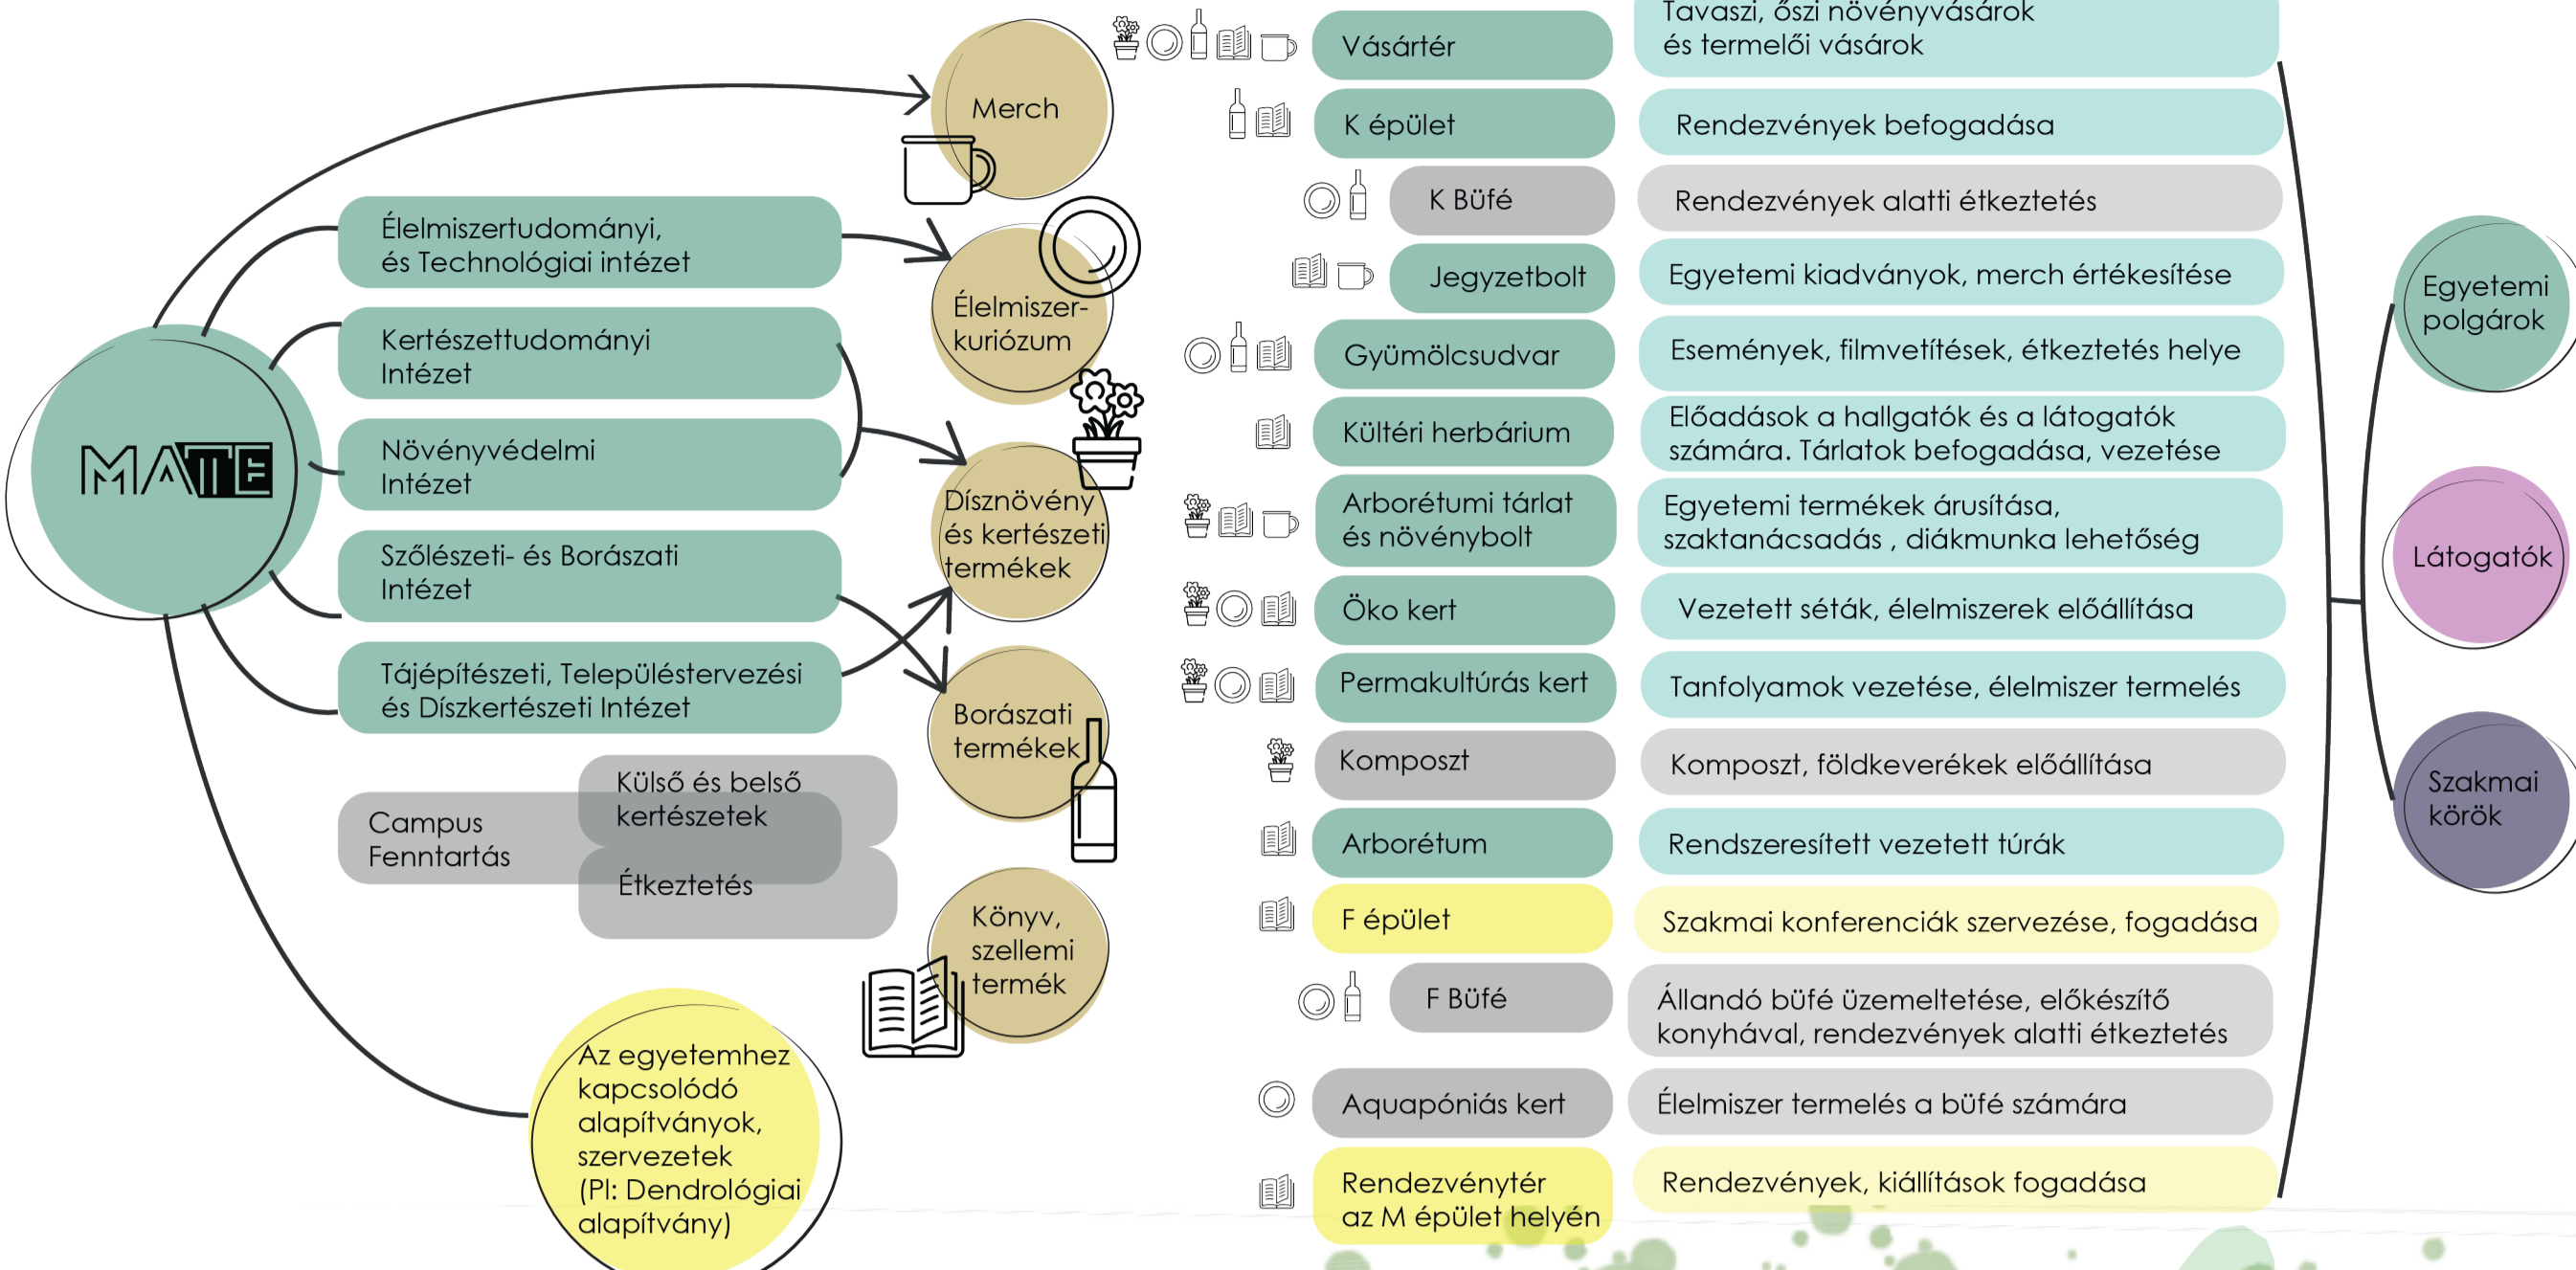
MATE

Élelmiszertudományi, és Technológiai intézet

Kertészettudományi Intézet

Növényvédelmi Intézet

Szőlészeti- és Borászati Intézet

Tájépítészeti, Településtervezési és Díszkertészeti Intézet

Campus Fenntartás

Külső és belső kertészetek

Étkeztetés

Az egyetemhez kapcsolódó alapítványok, szervezetek (Pl: Dendrológiai alapítvány)

Merch

Élelmiszer-kuriózum

Dísznövény és kertészeti termékek

Borászati termékek

Könyv, szellemi termék

Vásártér
Tavaszi, őszi növényvásárok és termelői vásárok

K épület
Rendezvények befogadása

K Büfé
Rendezvények alatti étkeztetés

Jegyzetbolt
Egyetemi kiadványok, merch értékesítése

Gyümölcsudvar
Események, filmvetítések, étkeztetés helye

Kültéri herbárium
Előadások a hallgatók és a látogatók számára. Tárlatok befogadása, vezetése

Arborétumi tárlat és növénybolt
Egyetemi termékek árusítása, szaktanácsadás , diákmunka lehetőség

Öko kert
Vezetett séták, élelmiszerek előállítása

Permakultúrás kert
Tanfolyamok vezetése, élelmiszer termelés

Komposzt
Komposzt, földkeverékek előállítása

Arborétum
Rendszeresített vezetett túrák

F épület
Szakmai konferenciák szervezése, fogadása

F Büfé
Állandó büfé üzemeltetése, előkészítő konyhával, rendezvények alatti étkeztetés

Aquapóniás kert
Élelmiszer termelés a büfé számára

Rendezvénytér az M épület helyén
Rendezvények, kiállítások fogadása

Egyetemi polgárok

Látogatók

Szakmai körök